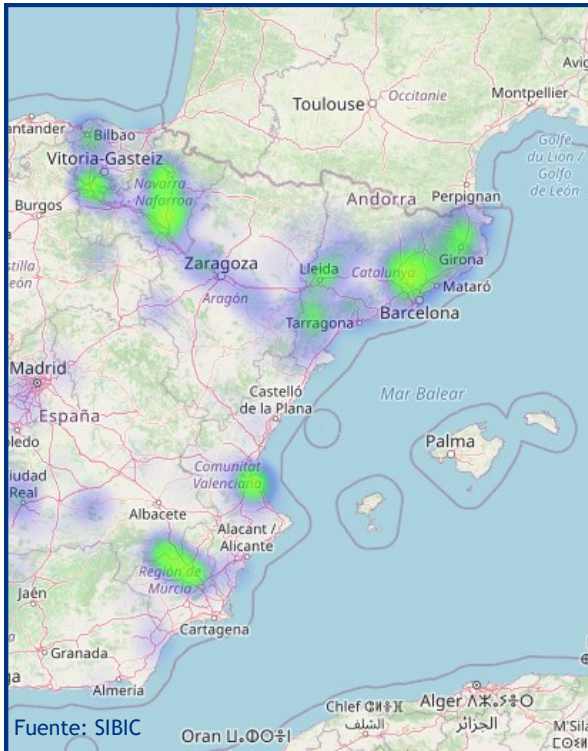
Avig
Toulouse
Occitanie
Montpellier
antander
Bilbao
Golfe du Lion / Golfo de León
Vitoria-Gasteiz
Navarra Nafarroa
Burgos
Andorra
Perpignan
Girona
stilla eón
Zaragoza
Lleida
Catalunya
Mataró
Aragón
Tarragona
Barcelona
Madrid
España
Castelló de la Plana
Mar Balear
ledo
Palma
iudad Real
Comunitat Valenciana
Albacete
Alacant / Alicante
Región de Murcia
Jaén
Cartagena
Granada
Almería
Chlef ⵛⵍⴻⴼ الشلف
Alger ⴷⵣⴰⵢⴻⵔ الجزائر
M'Sil
Fuente: SIBIC
Oran ⵡⴻⵀⵔⴰⵏ